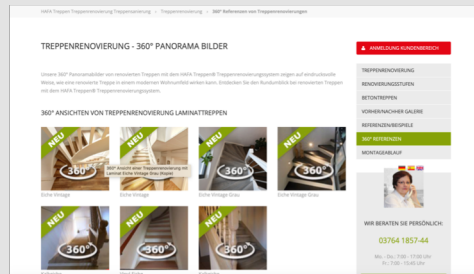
HAFA Treppen! Treppenrenovierung Treppensanierung > Treppenrenovierung > 360° Referenzen von Treppenrenovierungen

TREPPENRENOVIERUNG - 360° PANORAMA BILDER

Unsere 360° Panoramabilder von renovierten Treppen mit dem HAFA Treppen® Treppenrenovierungssystem zeigen auf eindrucksvolle Weise, wie eine renovierte Treppe in einem modernen Wohnumfeld wirken kann. Entdecken Sie den Rundumblick bei renovierten Treppen mit dem HAFA Treppen® Treppenrenovierungssystem.

360° ANSICHTEN VON TREPPENRENOVIERUNG LAMINATTREPPEN

NEU
360°
Eiche Vintage

NEU
360° Ansicht einer Treppenrenovierung mit Laminat Eiche Vintage Grau (Risers)
Eiche Vintage

NEU
360°
Eiche Vintage Grau

NEU
360°
Eiche Vintage Grau

NEU
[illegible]

NEU
360°
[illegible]

NEU
360°
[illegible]

ANMELDUNG KUNDENBEREICH

TREPPENRENOVIERUNG
RENOVIERUNGSSTUFEN
BETONTREPPEN
VORHER/NACHHER GALERIE
REFERENZENBEISPIELE
360° REFERENZEN
MONTAGEABLAUF

WIR BERATEN SIE PERSÖNLICH:
03764 1857-44
Mo. - Do.: 7:00 - 17:00 Uhr
Fr.: 7:00 - 15:00 Uhr